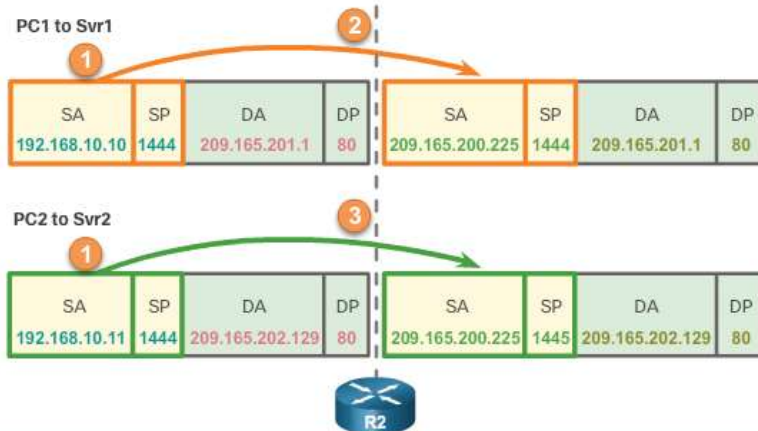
PC1 to Svr1

1

2

| SA | SP | DA | DP |
|---|---|---|---|
| 192.168.10.10 | 1444 | 209.165.201.1 | 80 |

| SA | SP | DA | DP |
|---|---|---|---|
| 209.165.200.225 | 1444 | 209.165.201.1 | 80 |

PC2 to Svr2

1

3

| SA | SP | DA | DP |
|---|---|---|---|
| 192.168.10.11 | 1444 | 209.165.202.129 | 80 |

| SA | SP | DA | DP |
|---|---|---|---|
| 209.165.200.225 | 1445 | 209.165.202.129 | 80 |

R2